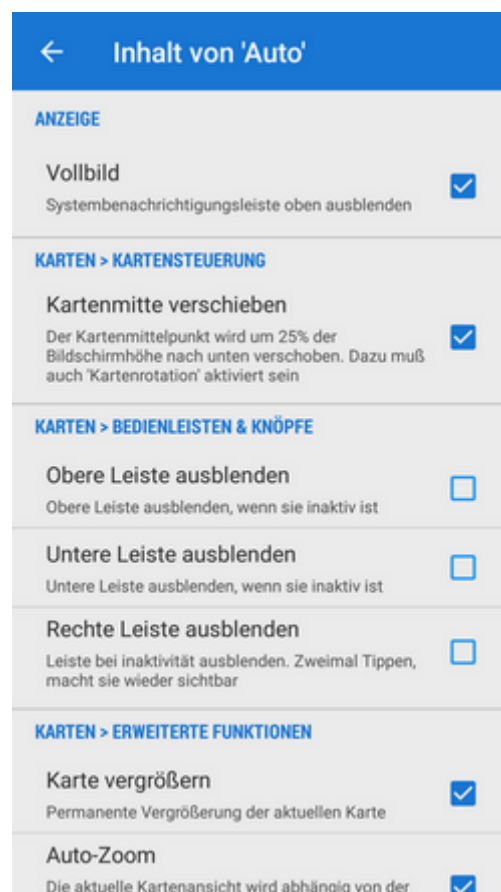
← Inhalt von 'Auto'

ANZEIGE

Vollbild
Systembenachrichtigungsleiste oben ausblenden

KARTEN > KARTENSTEUERUNG

Kartenmitte verschieben
Der Kartenmittelpunkt wird um 25% der Bildschirmhöhe nach unten verschoben. Dazu muß auch 'Kartenrotation' aktiviert sein

KARTEN > BEDIENLEISTEN & KNÖPFE

Obere Leiste ausblenden
Obere Leiste ausblenden, wenn sie inaktiv ist

Untere Leiste ausblenden
Untere Leiste ausblenden, wenn sie inaktiv ist

Rechte Leiste ausblenden
Leiste bei inaktivität ausblenden. Zweimal Tippen, macht sie wieder sichtbar

KARTEN > ERWEITERTE FUNKTIONEN

Karte vergrößern
Permanente Vergrößerung der aktuellen Karte

Auto-Zoom
Die aktuelle Kartenansicht wird abhängig von der